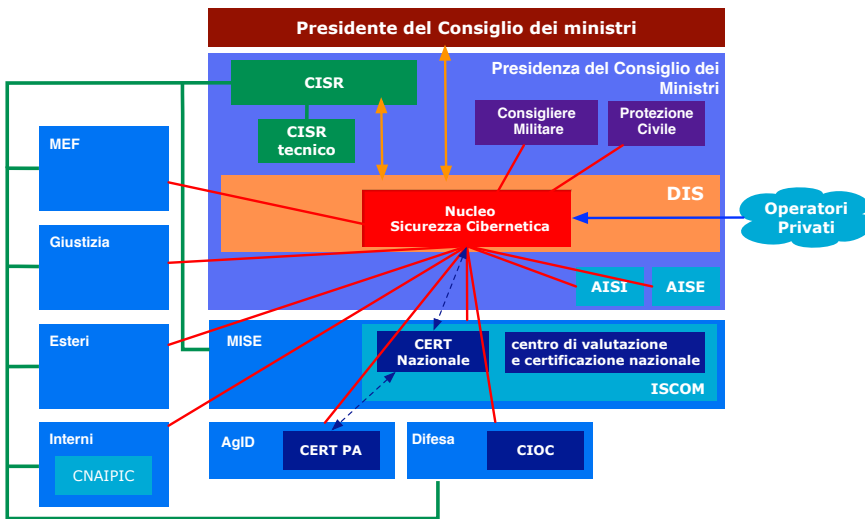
Presidente del Consiglio dei ministri

Presidenza del Consiglio dei Ministri

CISR

CISR tecnico

Consigliere Militare

Protezione Civile

MEF

DIS

Nucleo Sicurezza Cibernetica

Operatori Privati

Giustizia

AISI

AISE

Esteri

MISE

CERT Nazionale

centro di valutazione e certificazione nazionale

ISCOM

Interni

CNAIPIC

AgID

CERT PA

Difesa

CIOC